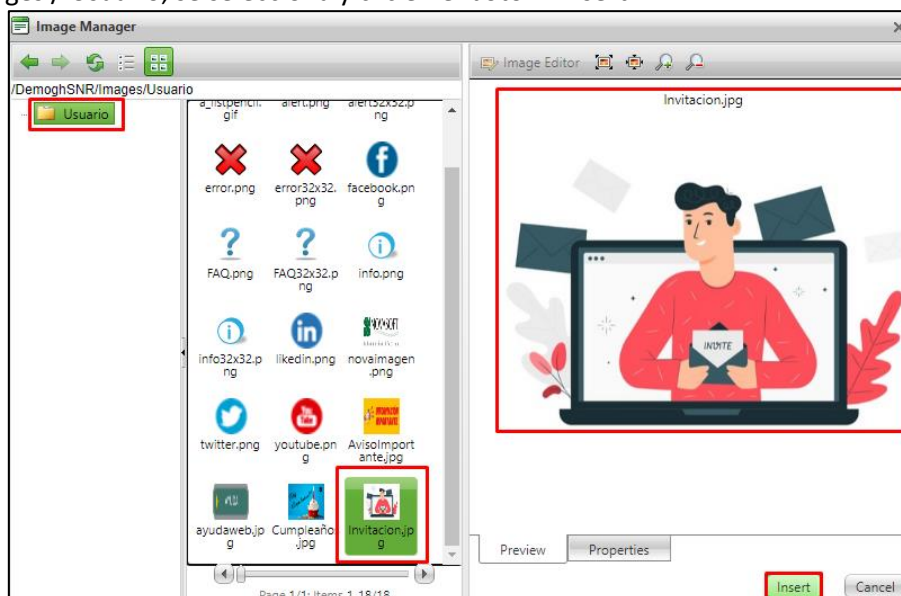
Image Manager

/DemoghSNR/Images/Usuario

Usuario

a_listpencil.gif alert.png alert32x32.png

error.png error32x32.png facebook.png

FAQ.png FAQ32x32.png info.png

info32x32.png likedin.png novaimagen.png

twitter.png youtube.png AvisoImportante.jpg

ayudaweb.jpg Cumpleaño.jpg Invitacion.jpg

Page 1/1: Items 1-18/18

Image Editor

Invitacion.jpg

INVITE

Preview Properties

Insert Cancel